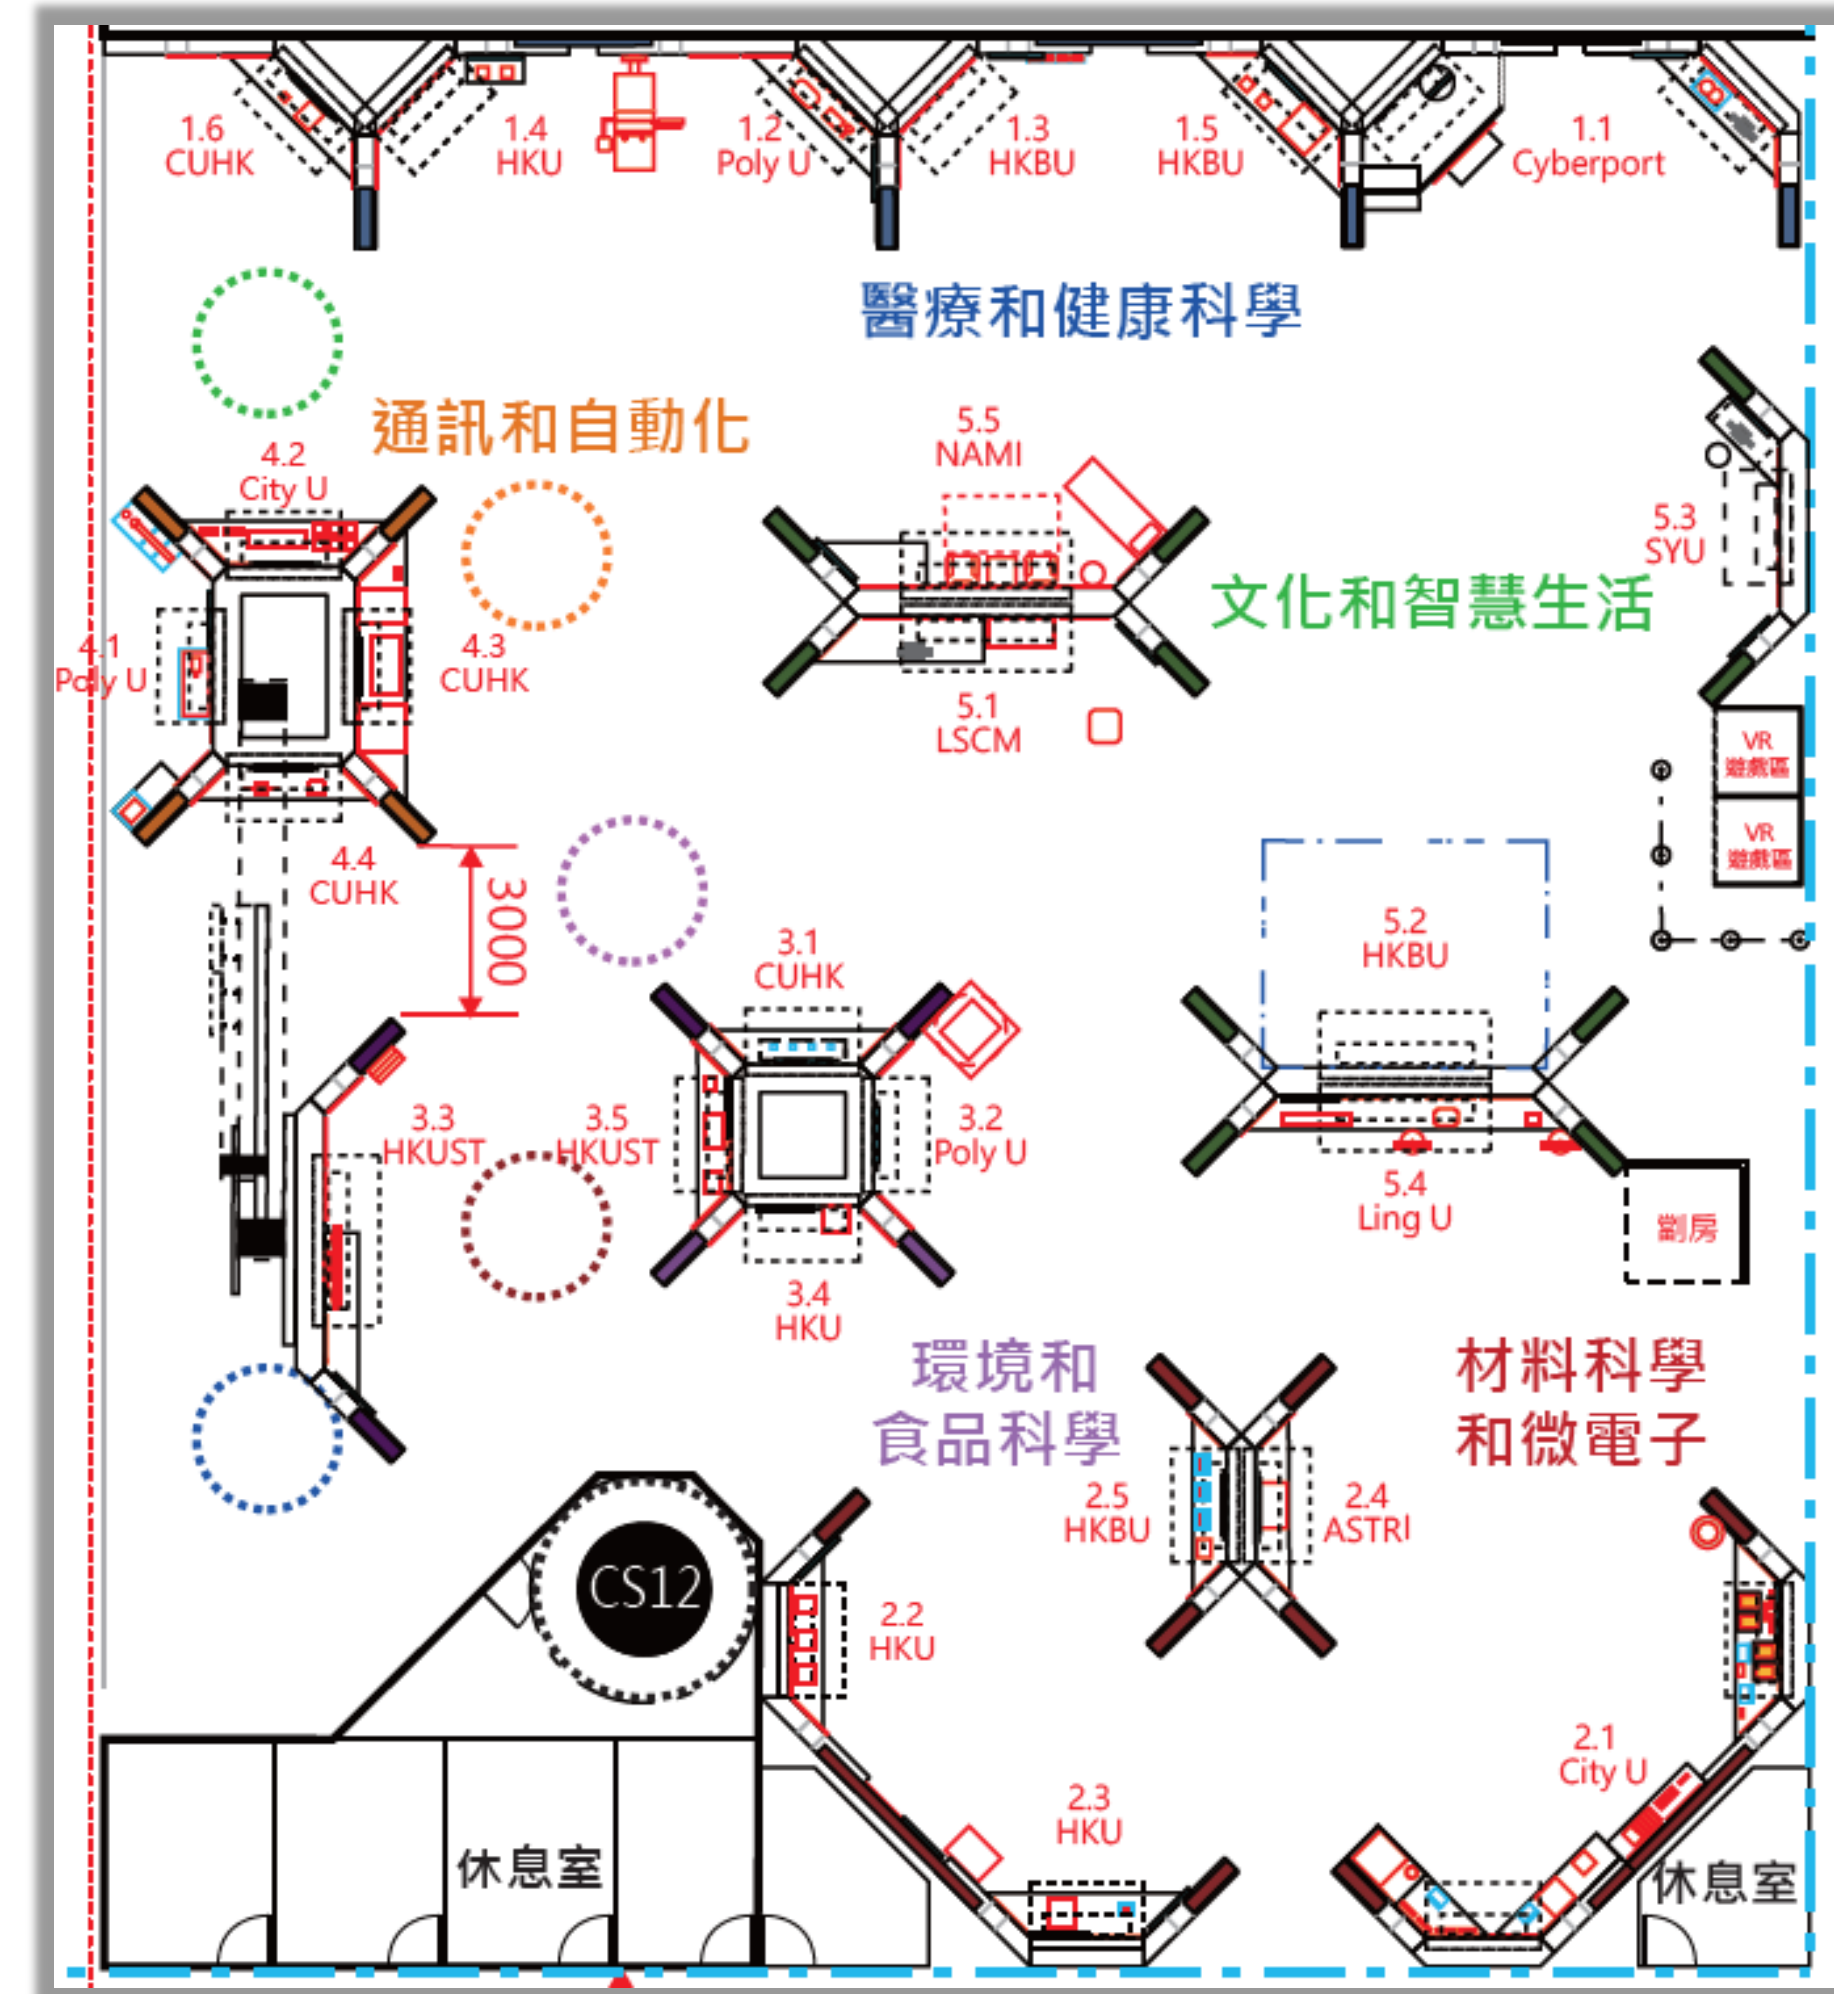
1.6
CUHK

1.4
HKU

1.2
Poly U

1.3
HKBU

1.5
HKBU

1.1
Cyberport

醫療和健康科學

通訊和自動化

4.2
City U

5.5
NAMI

5.3
SYU

文化和智慧生活

4.1
Poly U

4.3
CUHK

5.1
LSCM

VR
遊戲區

VR
遊戲區

4.4
CUHK

3000

5.2
HKBU

3.1
CUHK

3.3
HKUST

3.5
HKUST

3.2
Poly U

5.4
Ling U

劇房

3.4
HKU

環境和
食品科學

材料科學
和微電子

2.5
HKBU

2.4
ASTRI

CS12

2.2
HKU

2.1
City U

2.3
HKU

休息室

休息室